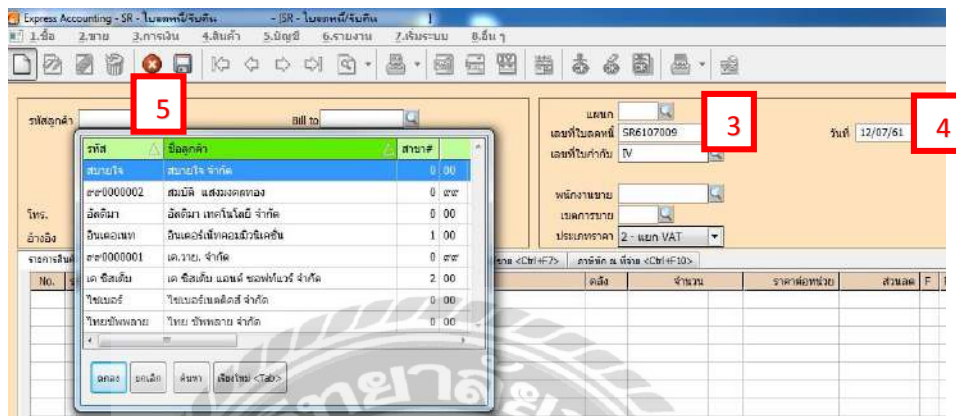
Express Accounting - SR - ใบลดหนี้/รับคืน - [SR - ใบลดหนี้/รับคืน]

1.ซื้อ 2.ขาย 3.การเงิน 4.สินค้า 5.บัญชี 6.รายงาน 7.เริ่มระบบ 8.อื่น ๆ

5

3

4

รหัสลูกค้า

Bill to

แผนก

เลขที่ใบลดหนี้ SR6107009

เลขที่ใบกำกับ IV

วันที่ 12/07/61

พนักงานขาย

เขตการขาย

ประเภทราคา 2 - แยก VAT

โทร.

อ้างอิง

| รหัส | ชื่อลูกค้า | สาขา# |
|---|---|---|
| สบายใจ | สบายใจ จำกัด | 0 00 |
| ๙๙0000002 | สมบัติ แสงมงคลทอง | 0 ๙๙ |
| อัจฉิมา | อัจฉิมา เทคโนโลยี จำกัด | 0 00 |
| อินเตอร์เนท | อินเตอร์เน็ทคอมมิวนิเคชั่น | 1 00 |
| ๙๙0000001 | เค.วาย. จำกัด | 0 ๙๙ |
| เค ซีสเต็ม | เค ซีสเต็ม แอนด์ ซอฟท์แวร์ จำกัด | 2 00 |
| ไซเบอร์ | ไซเบอร์เนติคส์ จำกัด | 0 00 |
| ไทยบัทพลาย | ไทย บัทพลาย จำกัด | 0 00 |

ตกลง ยกเลิก ค้นหา เรียงใหม่ <Tab>

รายการสินค้า

No.

ราย <Ctrl+F7>

ภาษีหัก ณ ที่จ่าย <Ctrl+F10>

คลัง

จำนวน

ราคาต่อหน่วย

ส่วนลด

F